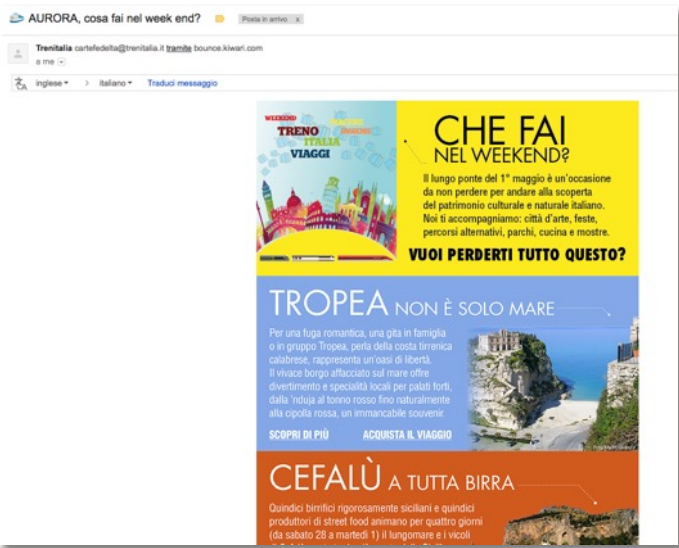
AURORA, cosa fai nel week end? Posta in arrivo x

Trenitalia cartefedelta@trenitalia.it tramite bounce.kiwari.com
a me

inglese > italiano Traduci messaggio

WEEKEND TRENO ITALIA VIAGGI

CHE FAI NEL WEEKEND?

Il lungo ponte del 1° maggio è un'occasione da non perdere per andare alla scoperta del patrimonio culturale e naturale italiano. Noi ti accompagniamo: città d'arte, feste, percorsi alternativi, parchi, cucina e mostre.

VUOI PERDERTI TUTTO QUESTO?

TROPEA NON È SOLO MARE

Per una fuga romantica, una gita in famiglia o in gruppo Tropea, perla della costa tirrenica calabrese, rappresenta un'oasi di libertà. Il vivace borgo affacciato sul mare offre divertimento e specialità locali per palati forti, dalla 'nduja al tonno rosso fino naturalmente alla cipolla rossa, un immancabile souvenir.

SCOPRI DI PIÙ ACQUISTA IL VIAGGIO

CEFALÙ A TUTTA BIRRA

Quindici birrifici rigorosamente siciliani e quindici produttori di street food animano per quattro giorni (da sabato 28 a martedì 1) il lungomare e i vicoli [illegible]